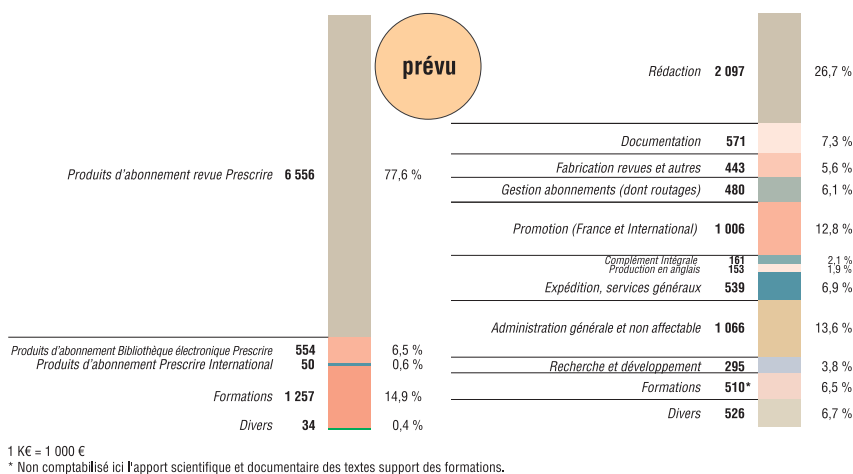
prévu

Produits d'abonnement revue Prescrire 6 556 77,6 %

Produits d'abonnement Bibliothèque électronique Prescrire 554 6,5 %
Produits d'abonnement Prescrire International 50 0,6 %

Formations 1 257 14,9 %

Divers 34 0,4 %

Rédaction 2 097 26,7 %

Documentation 571 7,3 %

Fabrication revues et autres 443 5,6 %

Gestion abonnements (dont routages) 480 6,1 %

Promotion (France et International) 1 006 12,8 %

Complément Intégrale 161 2,1 %
Production en anglais 153 1,9 %

Expédition, services généraux 539 6,9 %

Administration générale et non affectable 1 066 13,6 %

Recherche et développement 295 3,8 %

Formations 510* 6,5 %

Divers 526 6,7 %

1 K€ = 1 000 €
* Non comptabilisé ici l'apport scientifique et documentaire des textes support des formations.